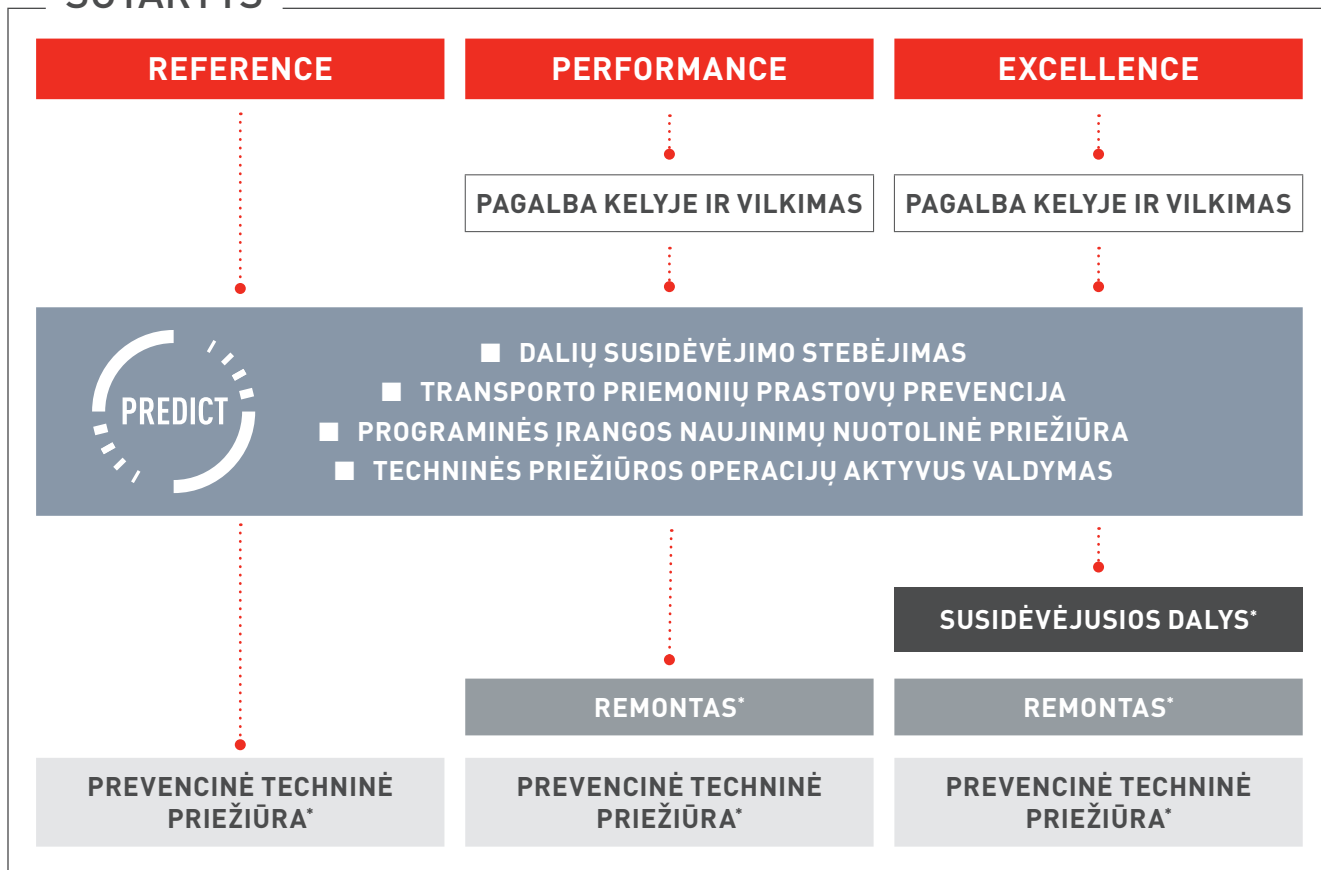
SUTARTYS

REFERENCE

PERFORMANCE

EXCELLENCE

PAGALBA KELYJE IR VILKIMAS

PAGALBA KELYJE IR VILKIMAS

PREDICT

■ DALIŲ SUSIDĖVĖJIMO STEBĖJIMAS
■ TRANSPORTO PRIEMONIŲ PRASTOVŲ PREVENCIJA
■ PROGRAMINĖS ĮRANGOS NAUJINIMŲ NUOTOLINĖ PRIEŽIŪRA
■ TECHNINĖS PRIEŽIŪROS OPERACIJŲ AKTYVUS VALDYMAS

SUSIDĖVĖJUSIOS DALYS*

REMONTAS*

REMONTAS*

PREVENCINĖ TECHNINĖ PRIEŽIŪRA*

PREVENCINĖ TECHNINĖ PRIEŽIŪRA*

PREVENCINĖ TECHNINĖ PRIEŽIŪRA*